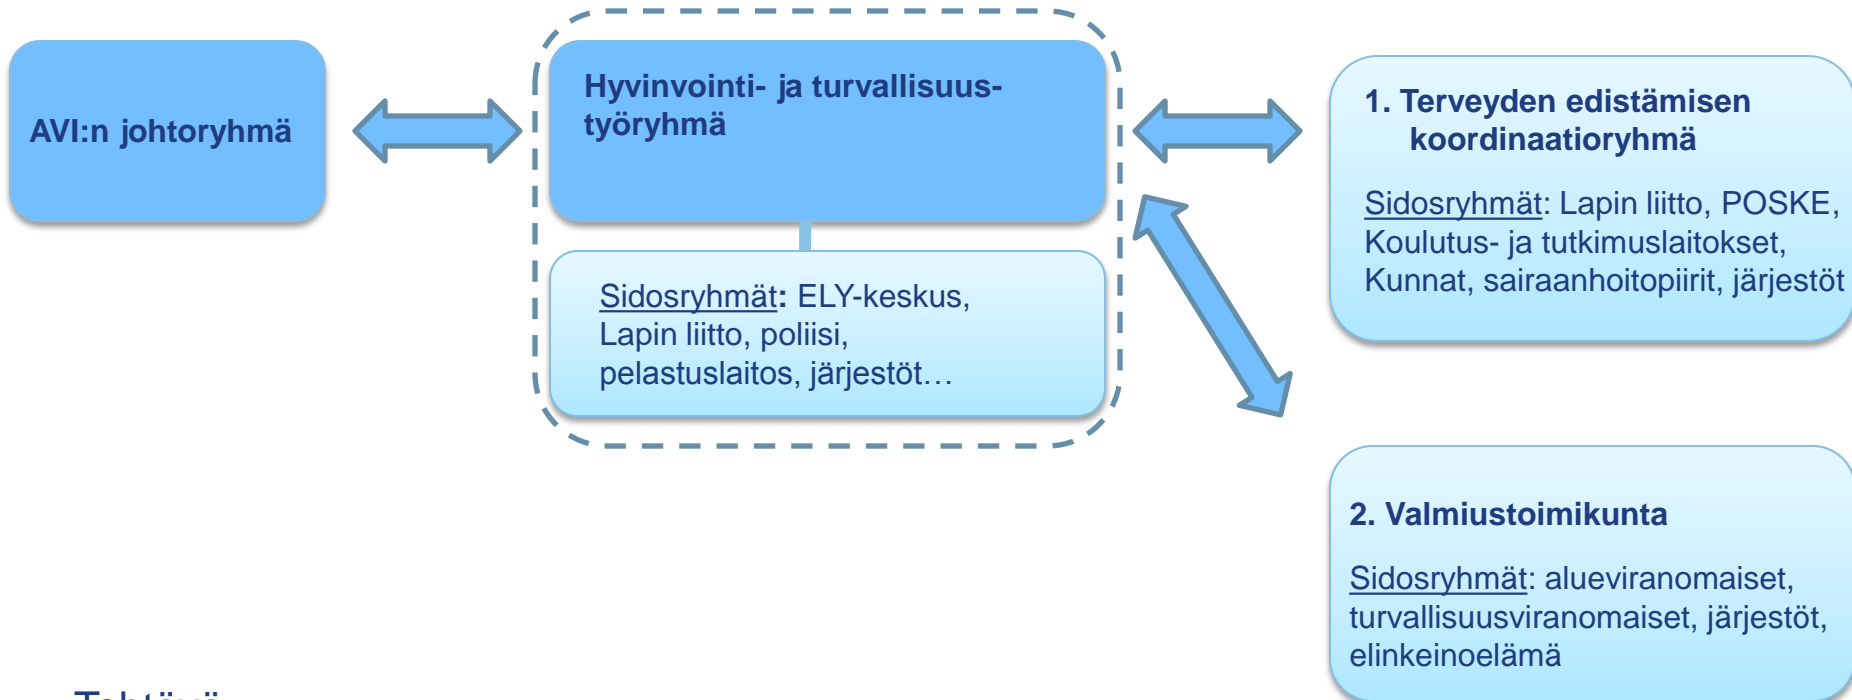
AVI:n johtoryhmä

Hyvinvointi- ja turvallisuustyöryhmä

Sidosryhmät: ELY-keskus, Lapin liitto, poliisi, pelastuslaitos, järjestöt…

1. Terveyden edistämisen koordinaatioryhmä

Sidosryhmät: Lapin liitto, POSKE, Koulutus- ja tutkimuslaitokset, Kunnat, sairaanhoitopiirit, järjestöt

2. Valmiustoimikunta

Sidosryhmät: alueviranomaiset, turvallisuusviranomaiset, järjestöt, elinkeinoelämä

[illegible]